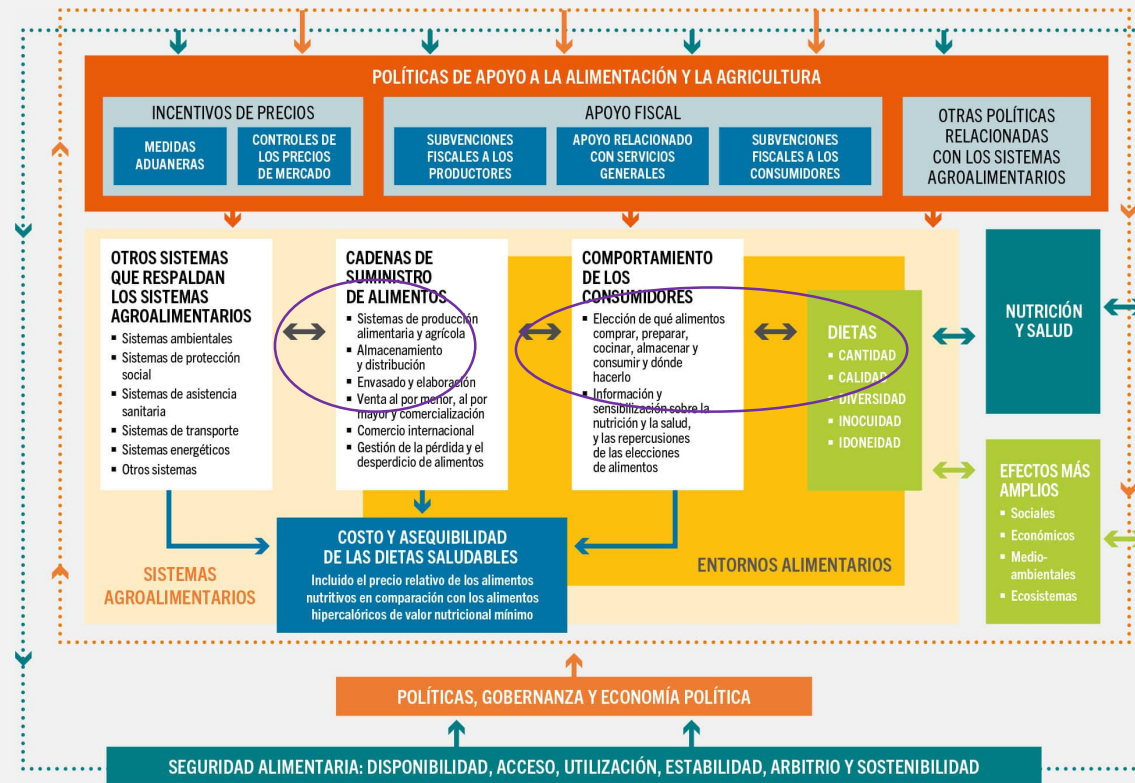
POLÍTICAS DE APOYO A LA ALIMENTACIÓN Y LA AGRICULTURA

INCENTIVOS DE PRECIOS

MEDIDAS ADUANERAS

CONTROLES DE LOS PRECIOS DE MERCADO

APOYO FISCAL

SUBVENCIONES FISCALES A LOS PRODUCTORES

APOYO RELACIONADO CON SERVICIOS GENERALES

SUBVENCIONES FISCALES A LOS CONSUMIDORES

OTRAS POLÍTICAS RELACIONADAS CON LOS SISTEMAS AGROALIMENTARIOS

OTROS SISTEMAS QUE RESPALDAN LOS SISTEMAS AGROALIMENTARIOS
▪ Sistemas ambientales
▪ Sistemas de protección social
▪ Sistemas de asistencia sanitaria
▪ Sistemas de transporte
▪ Sistemas energéticos
▪ Otros sistemas

CADENAS DE SUMINISTRO DE ALIMENTOS
▪ Sistemas de producción alimentaria y agrícola
▪ Almacenamiento y distribución
▪ Envasado y elaboración
▪ Venta al por menor, al por mayor y comercialización
▪ Comercio internacional
▪ Gestión de la pérdida y el desperdicio de alimentos

COMPORTAMIENTO DE LOS CONSUMIDORES
▪ Elección de qué alimentos comprar, preparar, cocinar, almacenar y consumir y dónde hacerlo
▪ Información y sensibilización sobre la nutrición y la salud, y las repercusiones de las elecciones de alimentos

DIETAS
▪ CANTIDAD
▪ CALIDAD
▪ DIVERSIDAD
▪ INOCUIDAD
▪ IDONEIDAD

NUTRICIÓN Y SALUD

EFECTOS MÁS AMPLIOS
▪ Sociales
▪ Económicos
▪ Medio-ambientales
▪ Ecosistemas

COSTO Y ASEQUIBILIDAD DE LAS DIETAS SALUDABLES
Incluido el precio relativo de los alimentos nutritivos en comparación con los alimentos hipercalóricos de valor nutricional mínimo

ENTORNOS ALIMENTARIOS

SISTEMAS AGROALIMENTARIOS

POLÍTICAS, GOBERNANZA Y ECONOMÍA POLÍTICA

SEGURIDAD ALIMENTARIA: DISPONIBILIDAD, ACCESO, UTILIZACIÓN, ESTABILIDAD, ARBITRIO Y SOSTENIBILIDAD